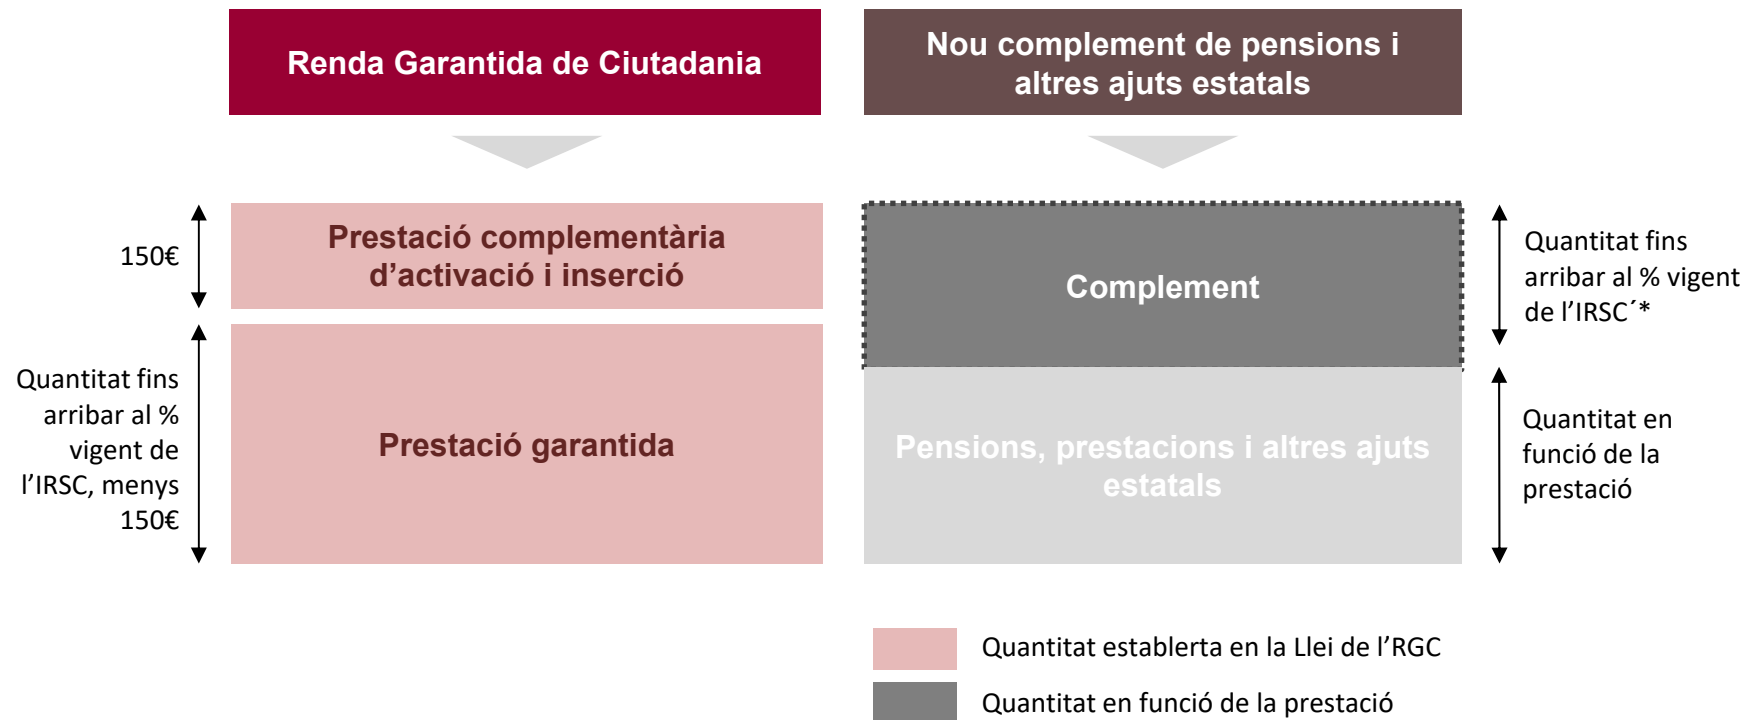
Renda Garantida de Ciutadania

Nou complement de pensions i altres ajuts estatals

150€

Prestació complementària d'activació i inserció

Quantitat fins arribar al % vigent de l'IRSC, menys 150€

Prestació garantida

Complement

Quantitat fins arribar al % vigent de l'IRSC´*

Pensions, prestacions i altres ajuts estatals

Quantitat en funció de la prestació

Quantitat establerta en la Llei de l'RGC

Quantitat en funció de la prestació